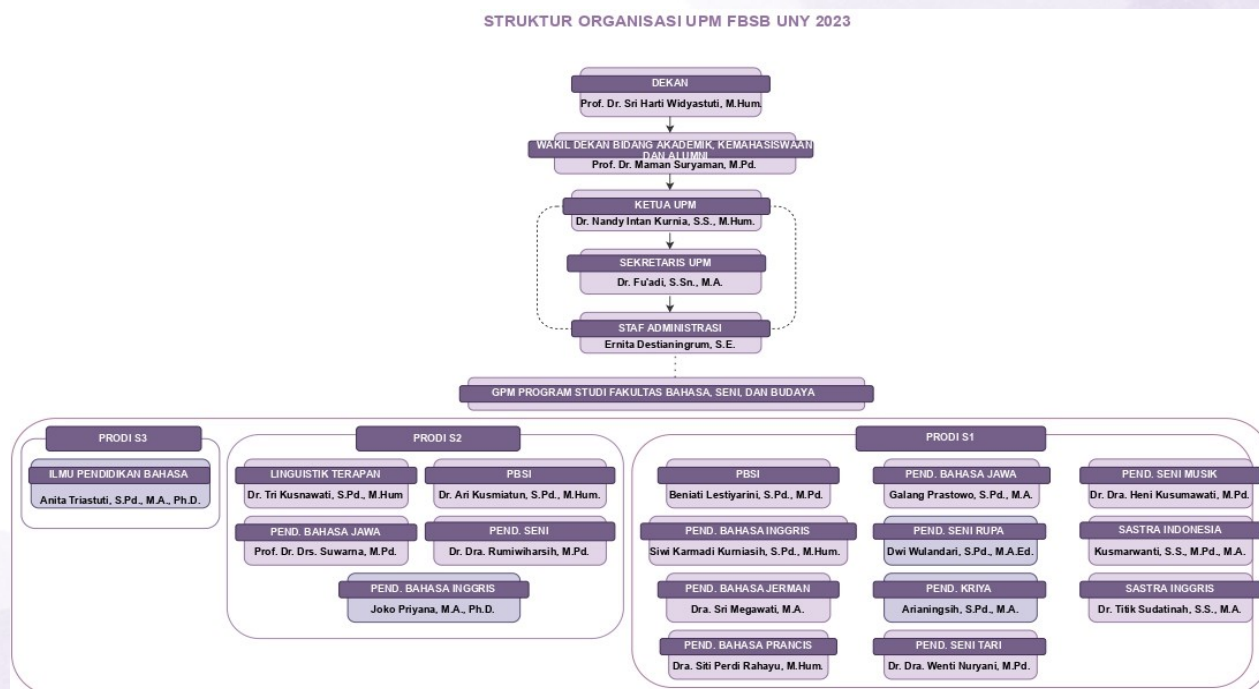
STRUKTUR ORGANISASI UPM FBSB UNY 2023

DEKAN
Prof. Dr. Sri Harti Widyastuti, M.Hum.

WAKIL DEKAN BIDANG AKADEMIK, KEMAHASISWAAN DAN ALUMNI
Prof. Dr. Maman Suryaman, M.Pd.

KETUA UPM
Dr. Nandy Intan Kurnia, S.S., M.Hum.

SEKRETARIS UPM
Dr. Fu'adi, S.Sn., M.A.

STAF ADMINISTRASI
Ernita Destianingrum, S.E.

GPM PROGRAM STUDI FAKULTAS BAHASA, SENI, DAN BUDAYA

PRODI S3

ILMU PENDIDIKAN BAHASA
Anita Triastuti, S.Pd., M.A., Ph.D.

PRODI S2

LINGUISTIK TERAPAN
Dr. Tri Kusnawati, S.Pd., M.Hum

PBSI
Dr. Ari Kusmiatun, S.Pd., M.Hum.

PEND. BAHASA JAWA
Prof. Dr. Drs. Suwarna, M.Pd.

PEND. SENI
Dr. Dra. Rumiwiharsih, M.Pd.

PEND. BAHASA INGGRIS
Joko Priyana, M.A., Ph.D.

PRODI S1

PBSI
Beniati Lestiyarini, S.Pd., M.Pd.

PEND. BAHASA INGGRIS
Siwi Karmadi Kurniasih, S.Pd., M.Hum.

PEND. BAHASA JERMAN
Dra. Sri Megawati, M.A.

PEND. BAHASA PRANCIS
Dra. Siti Perdi Rahayu, M.Hum.

PEND. BAHASA JAWA
Galang Prastowo, S.Pd., M.A.

PEND. SENI RUPA
Dwi Wulandari, S.Pd., M.A.Ed.

PEND. KRIYA
Arianingsih, S.Pd., M.A.

PEND. SENI TARI
Dr. Dra. Wenti Nuryani, M.Pd.

PEND. SENI MUSIK
Dr. Dra. Heni Kusumawati, M.Pd.

SASTRA INDONESIA
Kusmarwanti, S.S., M.Pd., M.A.

SASTRA INGGRIS
Dr. Titik Sudatinah, S.S., M.A.